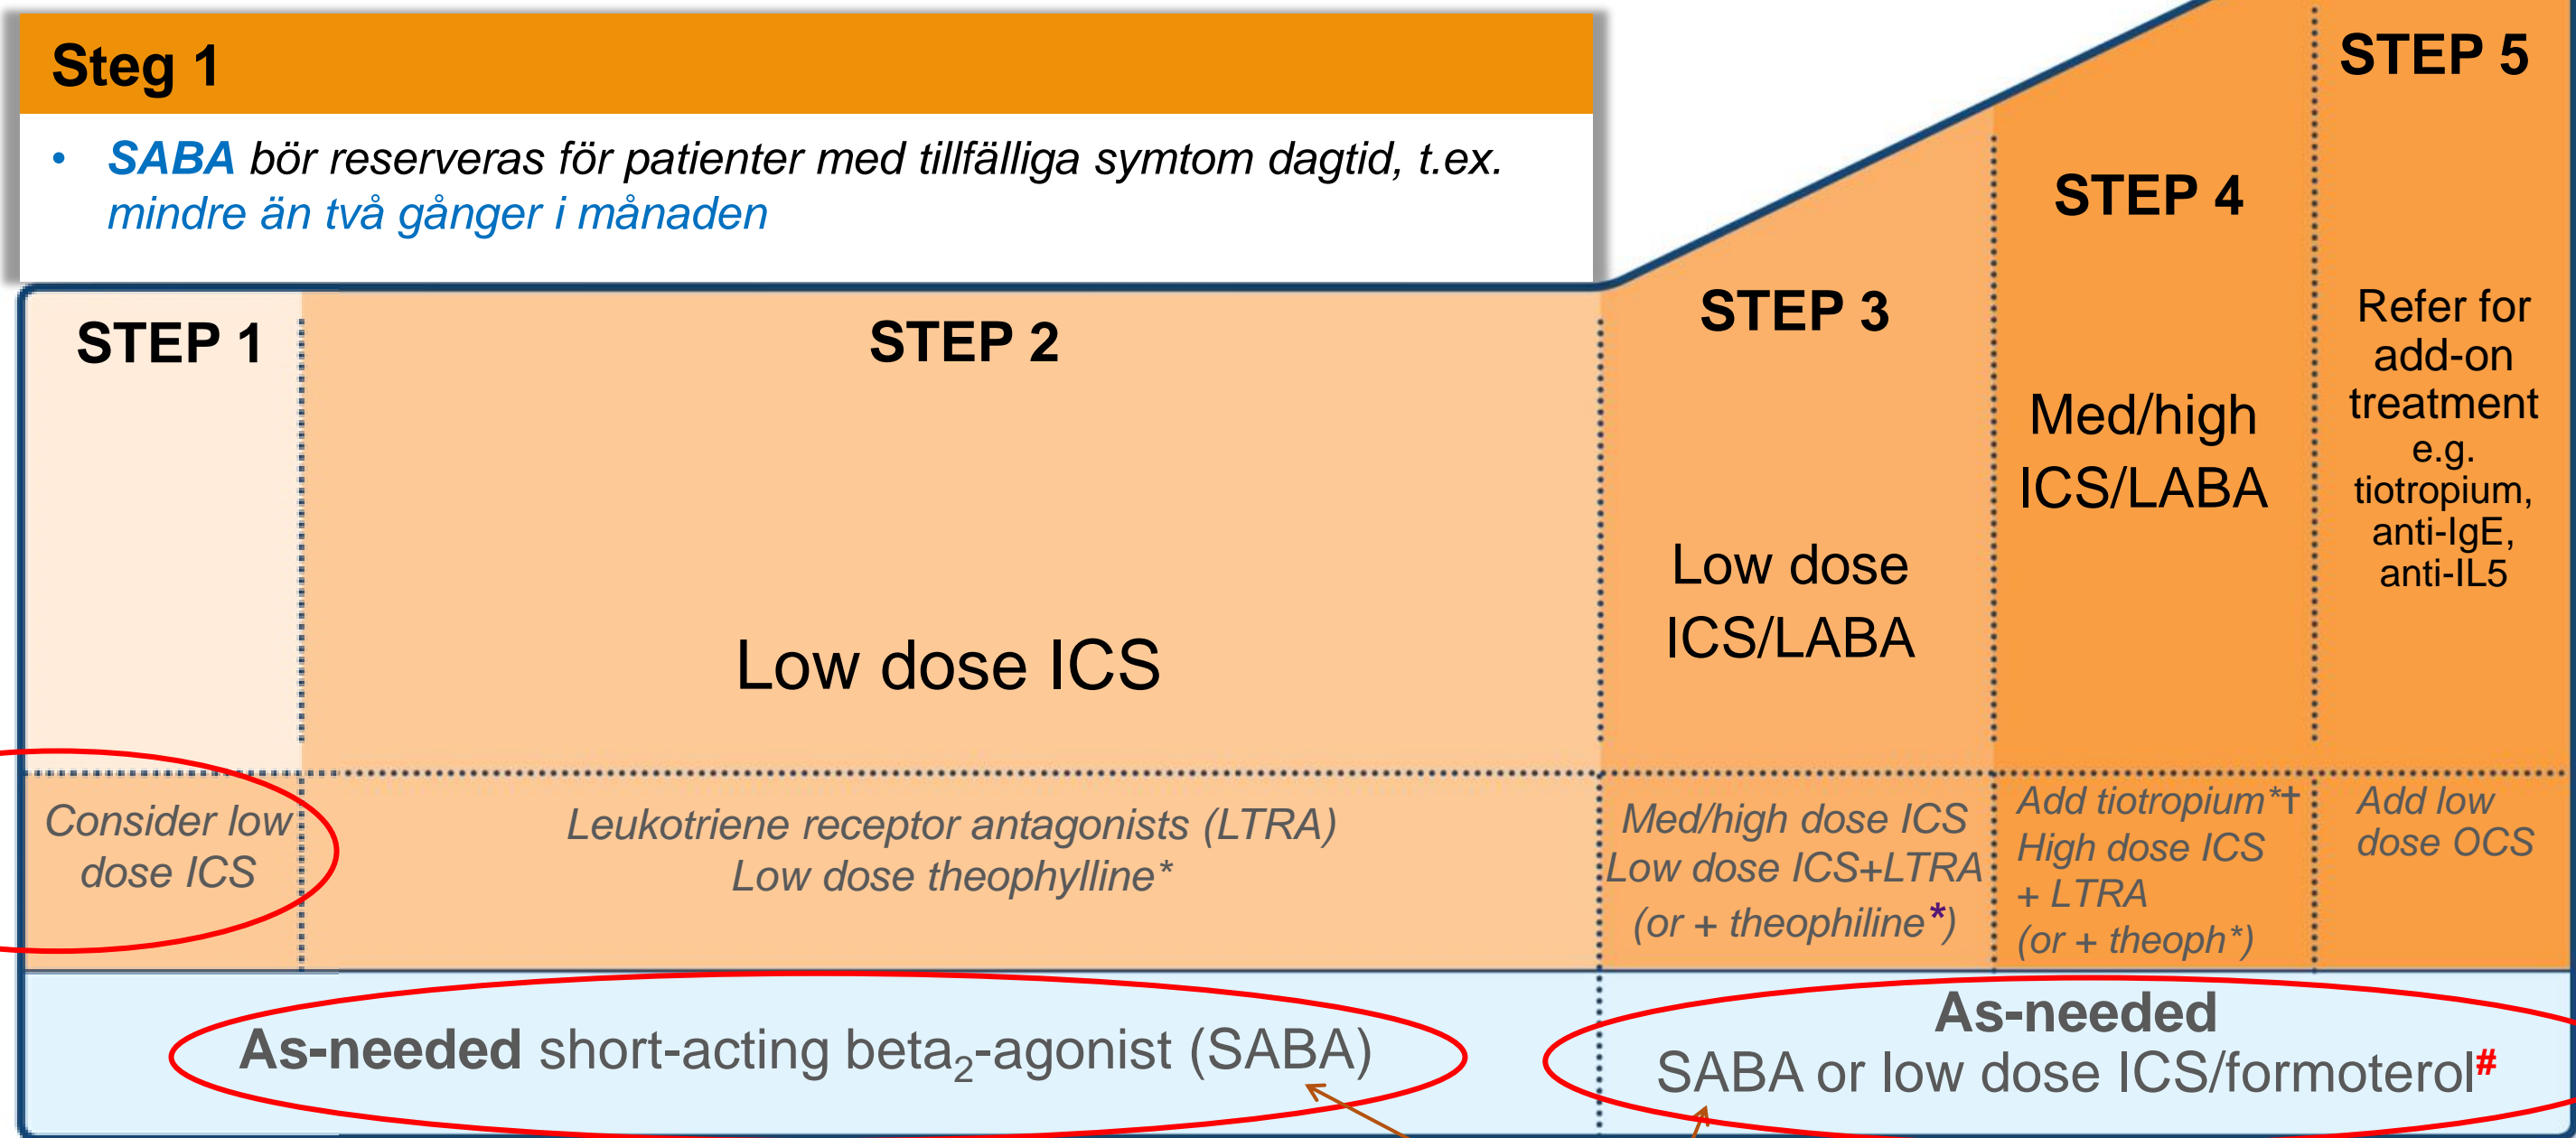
Steg 1

• SABA bör reserveras för patienter med tillfälliga symtom dagtid, t.ex. mindre än två gånger i månaden

STEP 5

STEP 4

STEP 3

STEP 1

STEP 2

Refer for add-on treatment e.g. tiotropium, anti-IgE, anti-IL5

Med/high ICS/LABA

Low dose ICS/LABA

Low dose ICS

Consider low dose ICS

Leukotriene receptor antagonists (LTRA) Low dose theophylline*

Med/high dose ICS Low dose ICS+LTRA (or + theophiline*)

Add tiotropium*† High dose ICS + LTRA (or + theoph*)

Add low dose OCS

As-needed short-acting beta$_2$-agonist (SABA)

As-needed SABA or low dose ICS/formoterol#